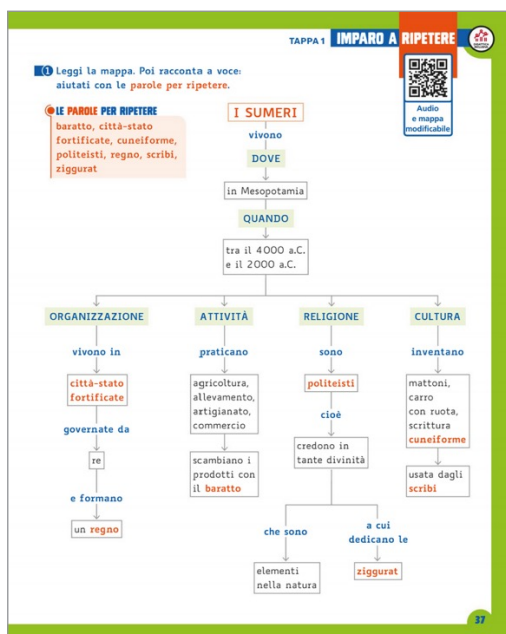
TAPPA 1 IMPARO A RIPETERE

Audio e mappa modificabile

1 Leggi la mappa. Poi racconta a voce: aiutati con le parole per ripetere.

LE PAROLE PER RIPETERE
baratto, città-stato fortificate, cuneiforme, politeisti, regno, scribi, ziggurat

I SUMERI
vivono
DOVE
in Mesopotamia
QUANDO
tra il 4000 a.C. e il 2000 a.C.

ORGANIZZAZIONE
vivono in
città-stato fortificate
governate da
re
e formano
un regno

ATTIVITÀ
praticano
agricoltura, allevamento, artigianato, commercio
scambiano i prodotti con il baratto

RELIGIONE
sono
politeisti
cioè
credono in tante divinità
che sono
elementi nella natura
a cui dedicano le
ziggurat

CULTURA
inventano
mattoni, carro con ruota, scrittura cuneiforme
usata dagli scribi

37